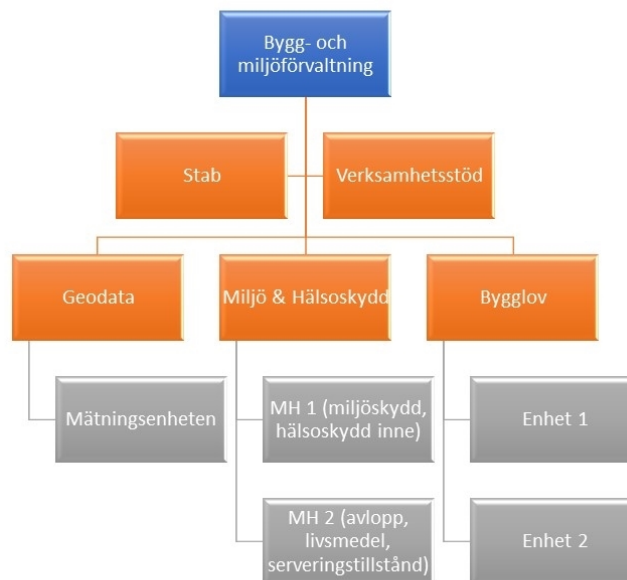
Bygg- och miljöförvaltning

Stab

Verksamhetsstöd

Geodata

Miljö & Hälsoskydd

Bygglov

Mätningsenheten

MH 1 (miljöskydd, hälsoskydd inne)

MH 2 (avlopp, livsmedel, serveringstillstånd)

Enhet 1

Enhet 2